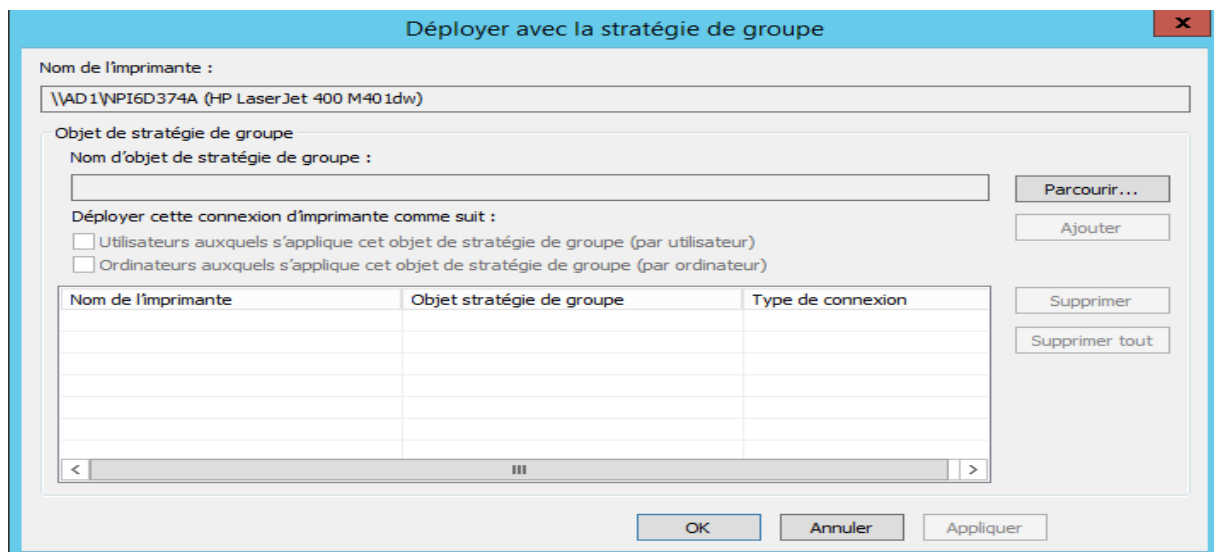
Déployer avec la stratégie de groupe

x

Nom de l'imprimante :

\\AD1\NPI6D374A (HP LaserJet 400 M401dw)

Objet de stratégie de groupe

Nom d'objet de stratégie de groupe :

Parcourir...

Déployer cette connexion d'imprimante comme suit :

Ajouter

Utilisateurs auxquels s'applique cet objet de stratégie de groupe (par utilisateur)

Ordinateurs auxquels s'applique cet objet de stratégie de groupe (par ordinateur)

| Nom de l'imprimante | Objet stratégie de groupe | Type de connexion |
|---|---|---|

Supprimer

Supprimer tout

<

III

>

OK

Annuler

Appliquer